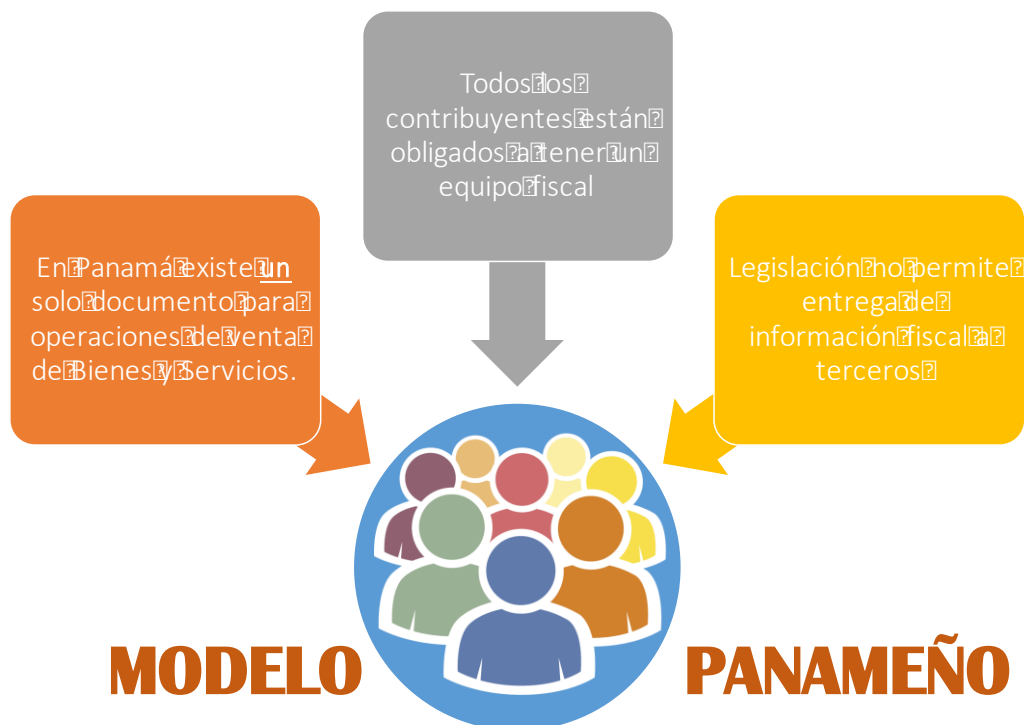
Todos los contribuyentes están obligados a tener un equipo fiscal

En Panamá existe un solo documento para operaciones de venta de Bienes y Servicios.

Legislación no permite entrega de información fiscal a terceros

MODELO PANAMEÑO